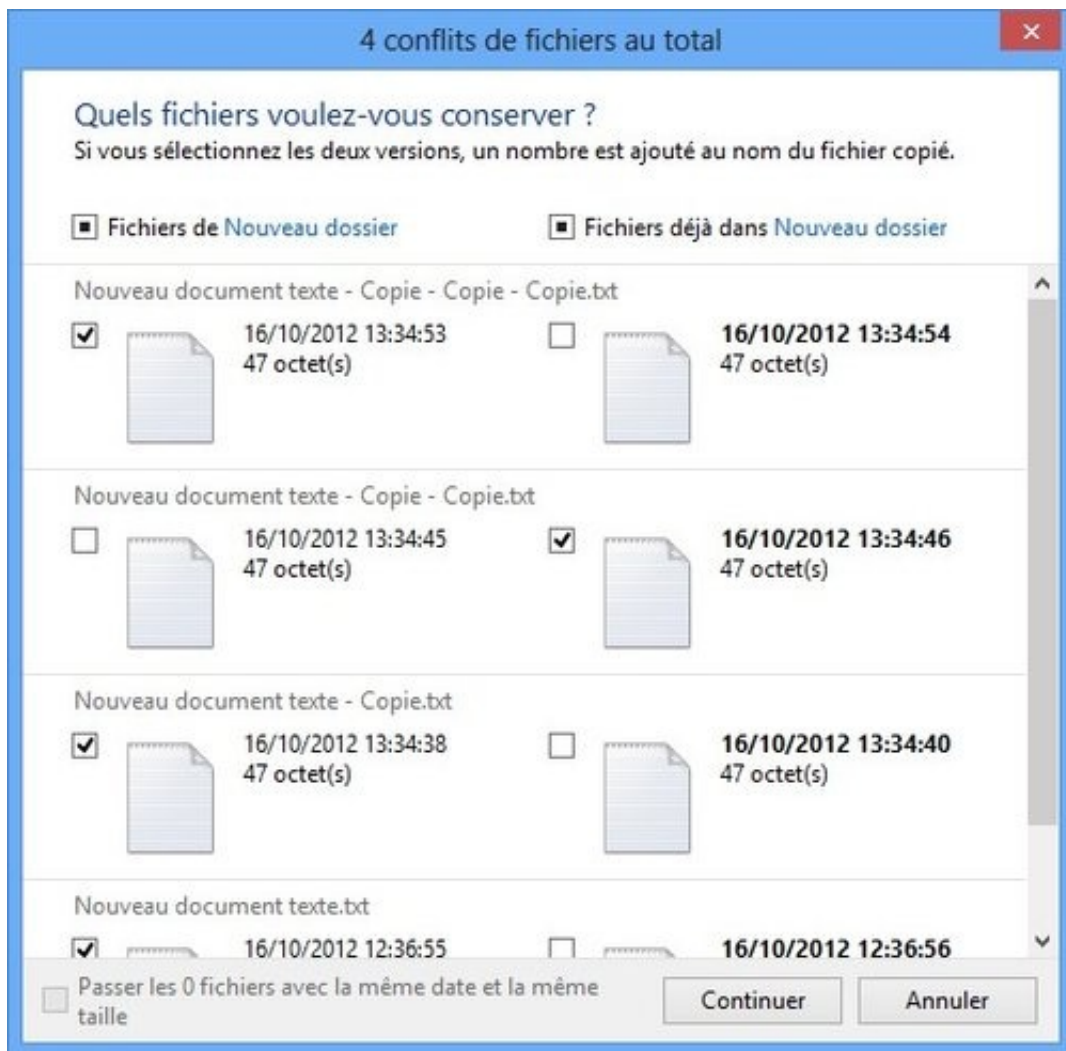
4 conflits de fichiers au total

Quels fichiers voulez-vous conserver ?
Si vous sélectionnez les deux versions, un nombre est ajouté au nom du fichier copié.

Fichiers de Nouveau dossier

Fichiers déjà dans Nouveau dossier

Nouveau document texte - Copie - Copie - Copie.txt

16/10/2012 13:34:53
47 octet(s)

16/10/2012 13:34:54
47 octet(s)

Nouveau document texte - Copie - Copie.txt

16/10/2012 13:34:45
47 octet(s)

16/10/2012 13:34:46
47 octet(s)

Nouveau document texte - Copie.txt

16/10/2012 13:34:38
47 octet(s)

16/10/2012 13:34:40
47 octet(s)

Nouveau document texte.txt

16/10/2012 12:36:55

16/10/2012 12:36:56

Passer les 0 fichiers avec la même date et la même taille

Continuer

Annuler